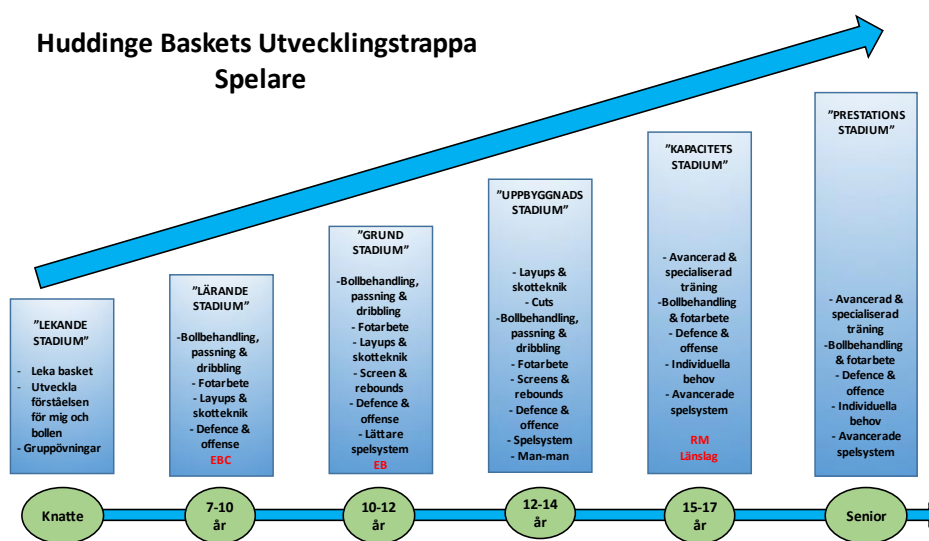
Huddinge Baskets Utvecklingstrappa
Spelare

”LEKANDE STADIUM”

- Leka basket
- Utveckla förståelsen för mig och bollen
- Gruppövningar

”LÄRANDE STADIUM”

-Bollbehandling, passning & dribbling
- Fotarbete
- Layups & skotteknik
- Defence & offense
EBC

”GRUND STADIUM”

-Bollbehandling, passning & dribbling
- Fotarbete
- Layups & skotteknik
- Screen & rebounds
- Defence & offense
- Lättare spelsystem
EB

”UPPBYGGNADS STADIUM”

- Layups & skotteknik
- Cuts
-Bollbehandling, passning & dribbling
- Fotarbete
- Screens & rebounds
- Defence & offence
- Spelsystem
- Man-man

”KAPACITETS STADIUM”

- Avancerad & specialiserad träning
-Bollbehandling & fotarbete
- Defence & offense
- Individuella behov
- Avancerade spelsystem
RM
Länslag

”PRESTATIONS STADIUM”

- Avancerad & specialiserad träning
-Bollbehandling & fotarbete
- Defence & offence
- Individuella behov
- Avancerade spelsystem

Knatte
7-10 år
10-12 år
12-14 år
15-17 år
Senior